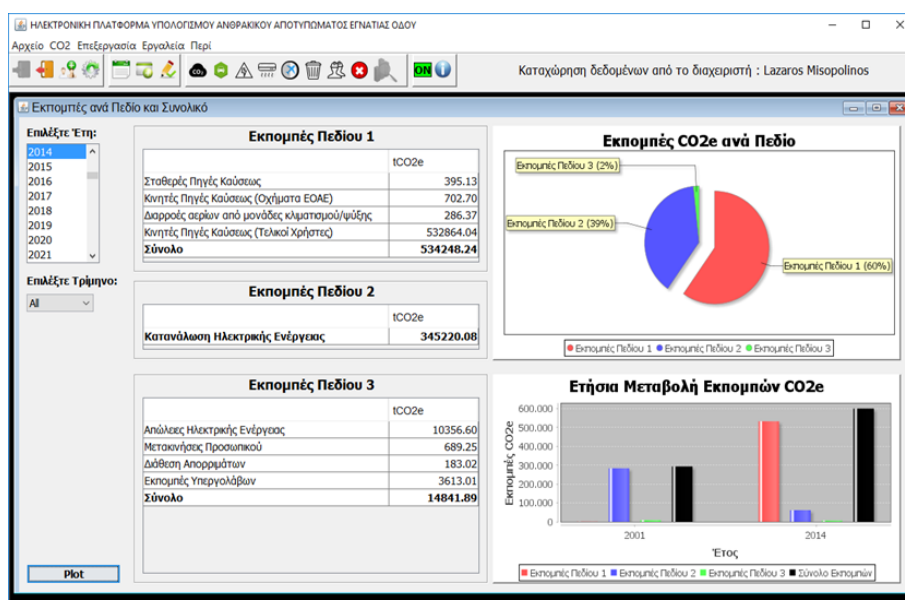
ΗΛΕΚΤΡΟΝΙΚΗ ΠΛΑΤΦΟΡΜΑ ΥΠΟΛΟΓΙΣΜΟΥ ΑΝΘΡΑΚΙΚΟΥ ΑΠΟΤΥΠΩΜΑΤΟΣ ΕΓΝΑΤΙΑΣ ΟΔΟΥ

Αρχείο CO2 Επεξεργασία Εργαλεία Περί

ON

Καταχώρηση δεδομένων από το διαχειριστή : Lazaros Misopolinos

Εκπομπές ανά Πεδίο και Συνολικό

Επιλέξτε Έτη:
2014
2015
2016
2017
2018
2019
2020
2021

Επιλέξτε Τρίμηνο:
All

Plot

Εκπομπές Πεδίου 1

| | tCO2e |
|---|---|
| Σταθερές Πηγές Καύσεως | 395.13 |
| Κινητές Πηγές Καύσεως (Οχήματα ΕΟΑΕ) | 702.70 |
| Διαρροές αερίων από μονάδες κλιματισμού/ψύξης | 286.37 |
| Κινητές Πηγές Καύσεως (Τελικοί Χρήστες) | 532864.04 |
| Σύνολο | 534248.24 |

Εκπομπές Πεδίου 2

| | tCO2e |
|---|---|
| Κατανάλωση Ηλεκτρικής Ενέργειας | 345220.08 |

Εκπομπές Πεδίου 3

| | tCO2e |
|---|---|
| Απώλειες Ηλεκτρικής Ενέργειας | 10356.60 |
| Μετακινήσεις Προσωπικού | 689.25 |
| Διάθεση Απορριμάτων | 183.02 |
| Εκπομπές Υπεργολάβων | 3613.01 |
| Σύνολο | 14841.89 |

Εκπομπές CO2e ανά Πεδίο

Εκπομπές Πεδίου 3 (2%)
Εκπομπές Πεδίου 2 (39%)
Εκπομπές Πεδίου 1 (60%)

Εκπομπές Πεδίου 1 Εκπομπές Πεδίου 2 Εκπομπές Πεδίου 3

Ετήσια Μεταβολή Εκπομπών CO2e

Εκπομπές CO2e
600.000
500.000
400.000
300.000
200.000
100.000
0
2001
2014
Έτος

Εκπομπές Πεδίου 1 Εκπομπές Πεδίου 2 Εκπομπές Πεδίου 3 Σύνολο Εκπομπών